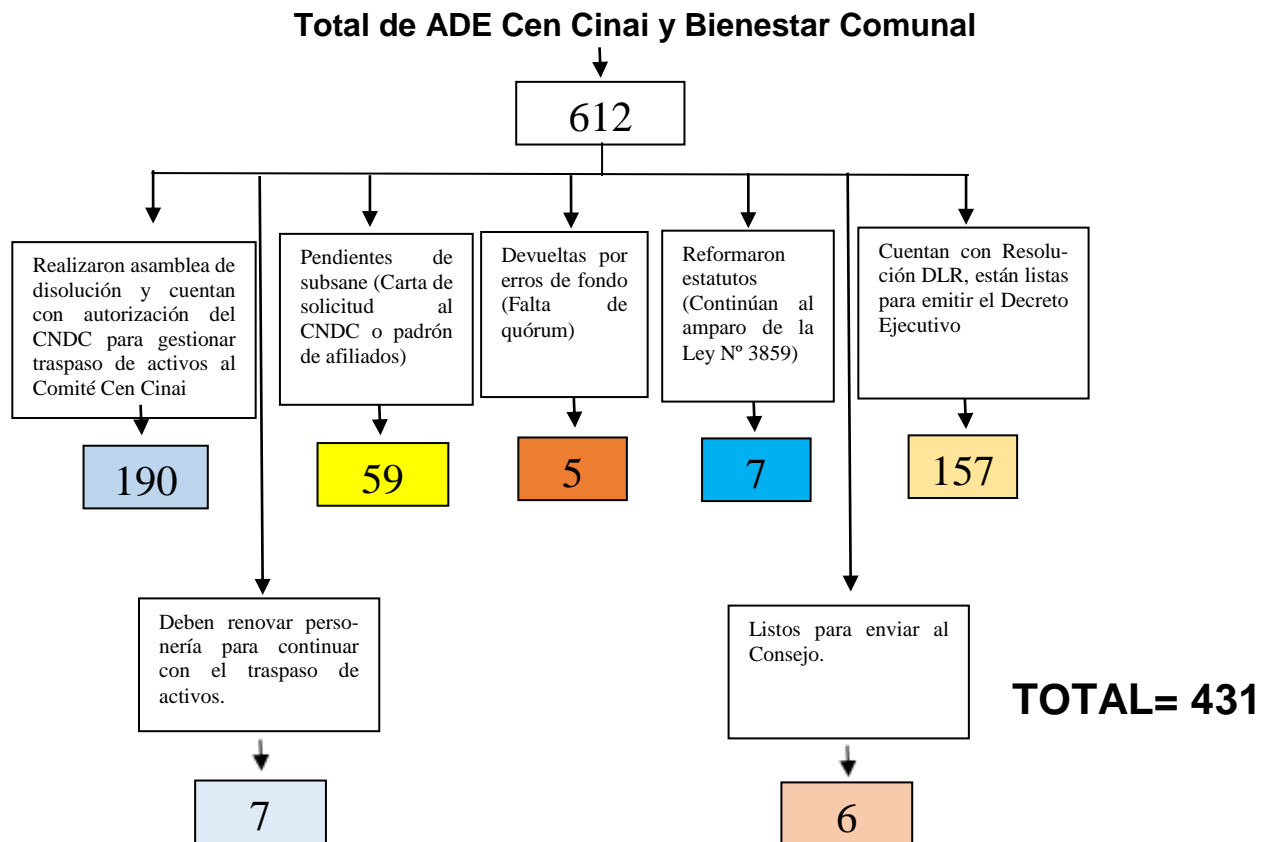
Total de ADE Cen Cinai y Bienestar Comunal

612

Realizaron asamblea de disolución y cuentan con autorización del CNDC para gestionar traspaso de activos al Comité Cen Cinai

190

Pendientes de subsane (Carta de solicitud al CNDC o padrón de afiliados)

59

Devueltas por erros de fondo (Falta de quórum)

5

Reformaron estatutos (Continúan al amparo de la Ley Nº 3859)

7

Cuentan con Resolución DLR, están listas para emitir el Decreto Ejecutivo

157

Deben renovar personería para continuar con el traspaso de activos.

7

Listos para enviar al Consejo.

6

TOTAL= 431